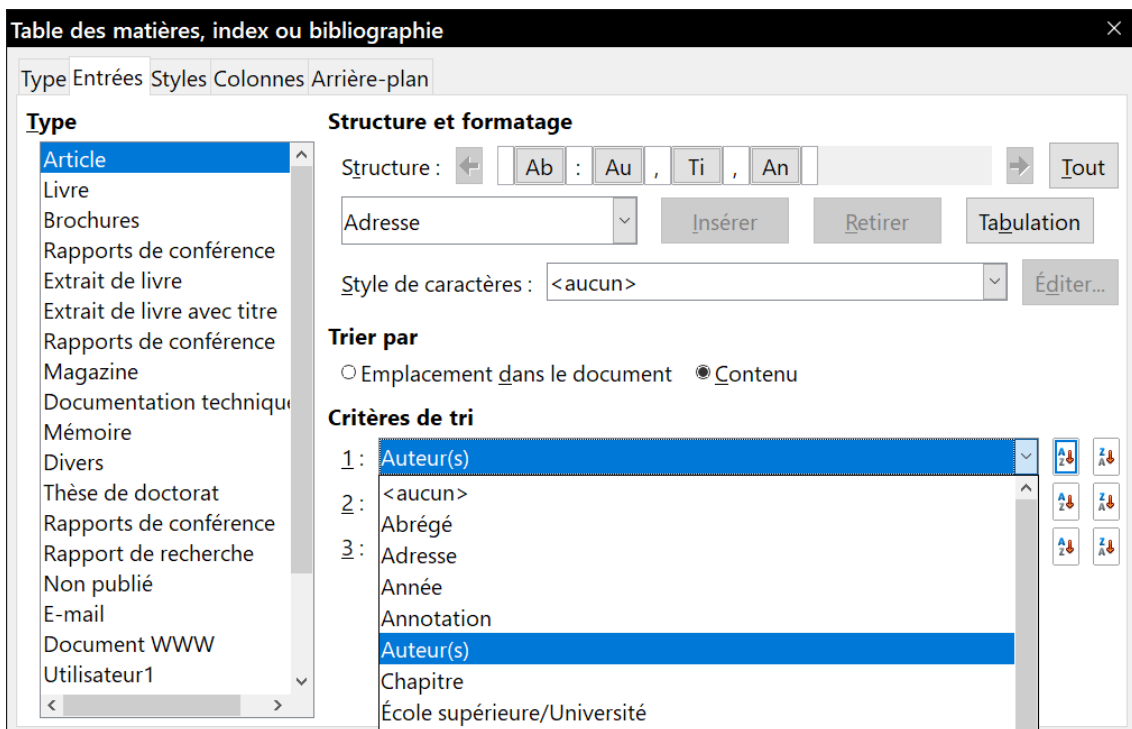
Table des matières, index ou bibliographie

Type Entrées Styles Colonnes Arrière-plan

Type

Article
Livre
Brochures
Rapports de conférence
Extrait de livre
Extrait de livre avec titre
Rapports de conférence
Magazine
Documentation techniqu
Mémoire
Divers
Thèse de doctorat
Rapports de conférence
Rapport de recherche
Non publié
E-mail
Document WWW
Utilisateur1

Structure et formatage

Structure : Ab : Au , Ti , An

Tout

Adresse

Insérer Retirer Tabulation

Style de caractères : <aucun>

Éditer...

Trier par

Emplacement dans le document Contenu

Critères de tri

1 : Auteur(s)

2 :

3 :

<aucun>
Abrégé
Adresse
Année
Annotation
Auteur(s)
Chapitre
École supérieure/Université